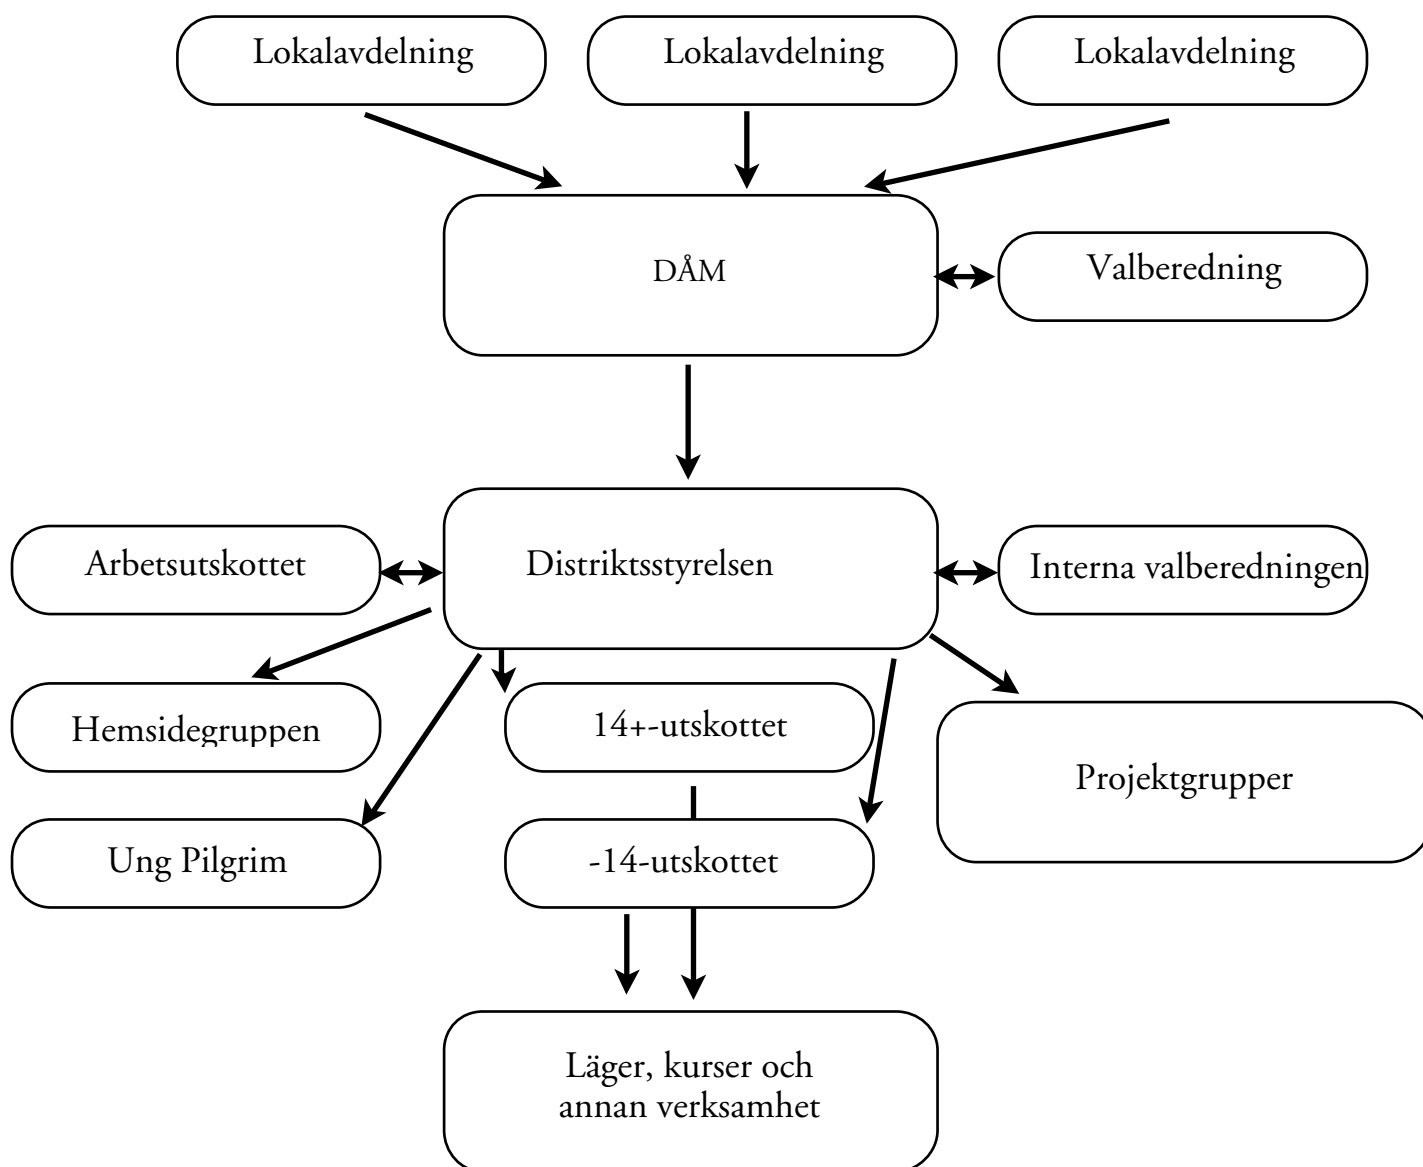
Lokalavdelning

Lokalavdelning

Lokalavdelning

DÅM

Valberedning

Arbetsutskottet

Distriktsstyrelsen

Interna valberedningen

Hemsidegruppen

14+-utskottet

Projektgrupper

Ung Pilgrim

-14-utskottet

Läger, kurser och annan verksamhet